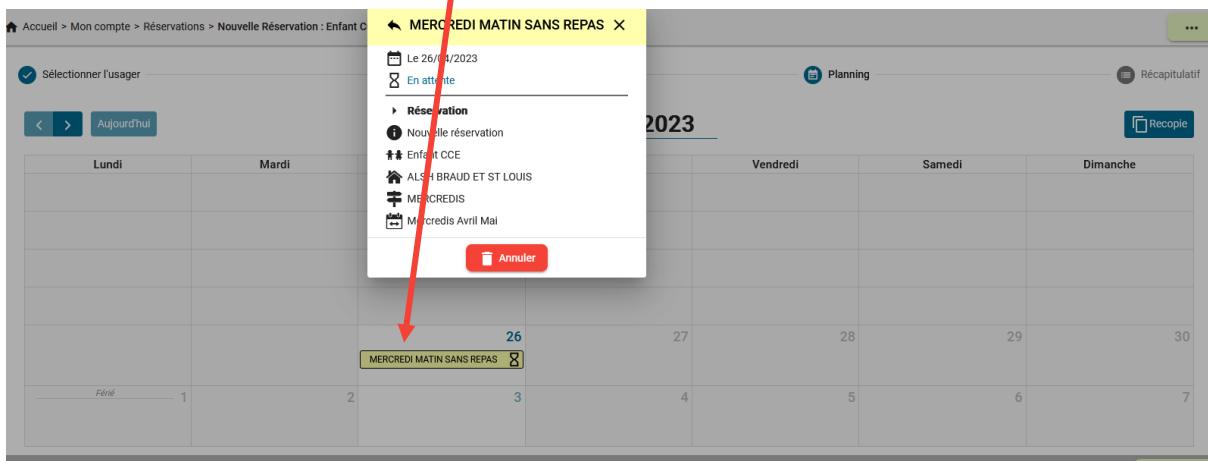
Accueil > Mon compte > Réservations > Nouvelle Réservation : Enfant C

...

Sélectionner l'usager

Planning

Récapitulatif

Aujourd'hui

2023

Recopie

MERCREDI MATIN SANS REPAS

Le 26/04/2023

En attente

Réservation

Nouvelle réservation

Enfant CCE

ALSH BRAUD ET ST LOUIS

MERCREDIS

Mercredis Avril Mai

Annuler

| Lundi | Mardi | | | Vendredi | Samedi | Dimanche |
|---|---|---|---|---|---|---|
| | | 26 MERCREDI MATIN SANS REPAS | 27 | 28 | 29 | 30 |
| Férié 1 | 2 | 3 | 4 | 5 | 6 | 7 |